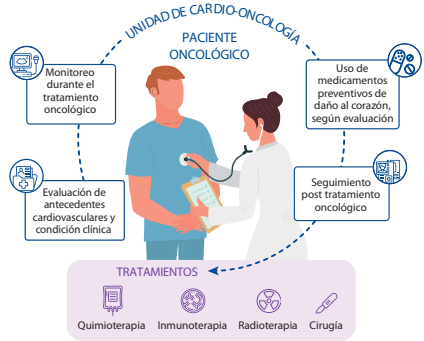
UNIDAD DE CARDIO-ONCOLOGÍA

PACIENTE ONCOLÓGICO

Monitoreo durante el tratamiento oncológico

Uso de medicamentos preventivos de daño al corazón, según evaluación

Evaluación de antecedentes cardiovasculares y condición clínica

Seguimiento post tratamiento oncológico

TRATAMIENTOS

Quimioterapia

Inmunoterapia

Radioterapia

Cirugía